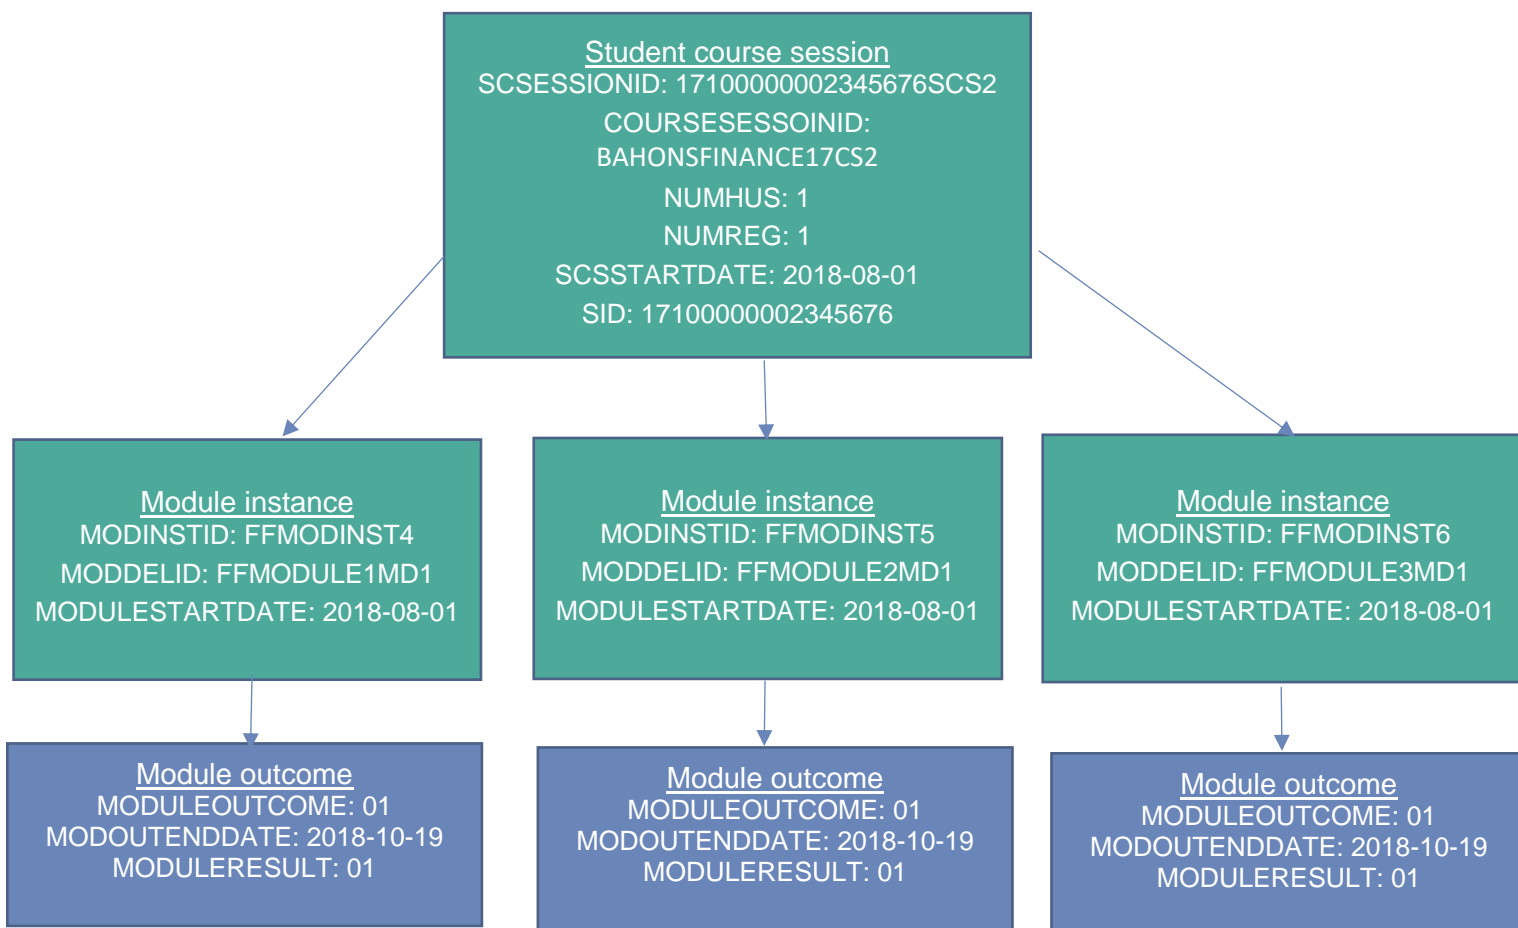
Student course session
SCSESSIONID: 17100000002345676SCS2
COURSESESSOINID: BAHONSFINANCE17CS2
NUMHUS: 1
NUMREG: 1
SCSSTARTDATE: 2018-08-01
SID: 17100000002345676

Module instance
MODINSTID: FFMODINST4
MODDELID: FFMODULE1MD1
MODULESTARTDATE: 2018-08-01

Module instance
MODINSTID: FFMODINST5
MODDELID: FFMODULE2MD1
MODULESTARTDATE: 2018-08-01

Module instance
MODINSTID: FFMODINST6
MODDELID: FFMODULE3MD1
MODULESTARTDATE: 2018-08-01

Module outcome
MODULEOUTCOME: 01
MODOUTENDDATE: 2018-10-19
MODULERESULT: 01

Module outcome
MODULEOUTCOME: 01
MODOUTENDDATE: 2018-10-19
MODULERESULT: 01

Module outcome
MODULEOUTCOME: 01
MODOUTENDDATE: 2018-10-19
MODULERESULT: 01